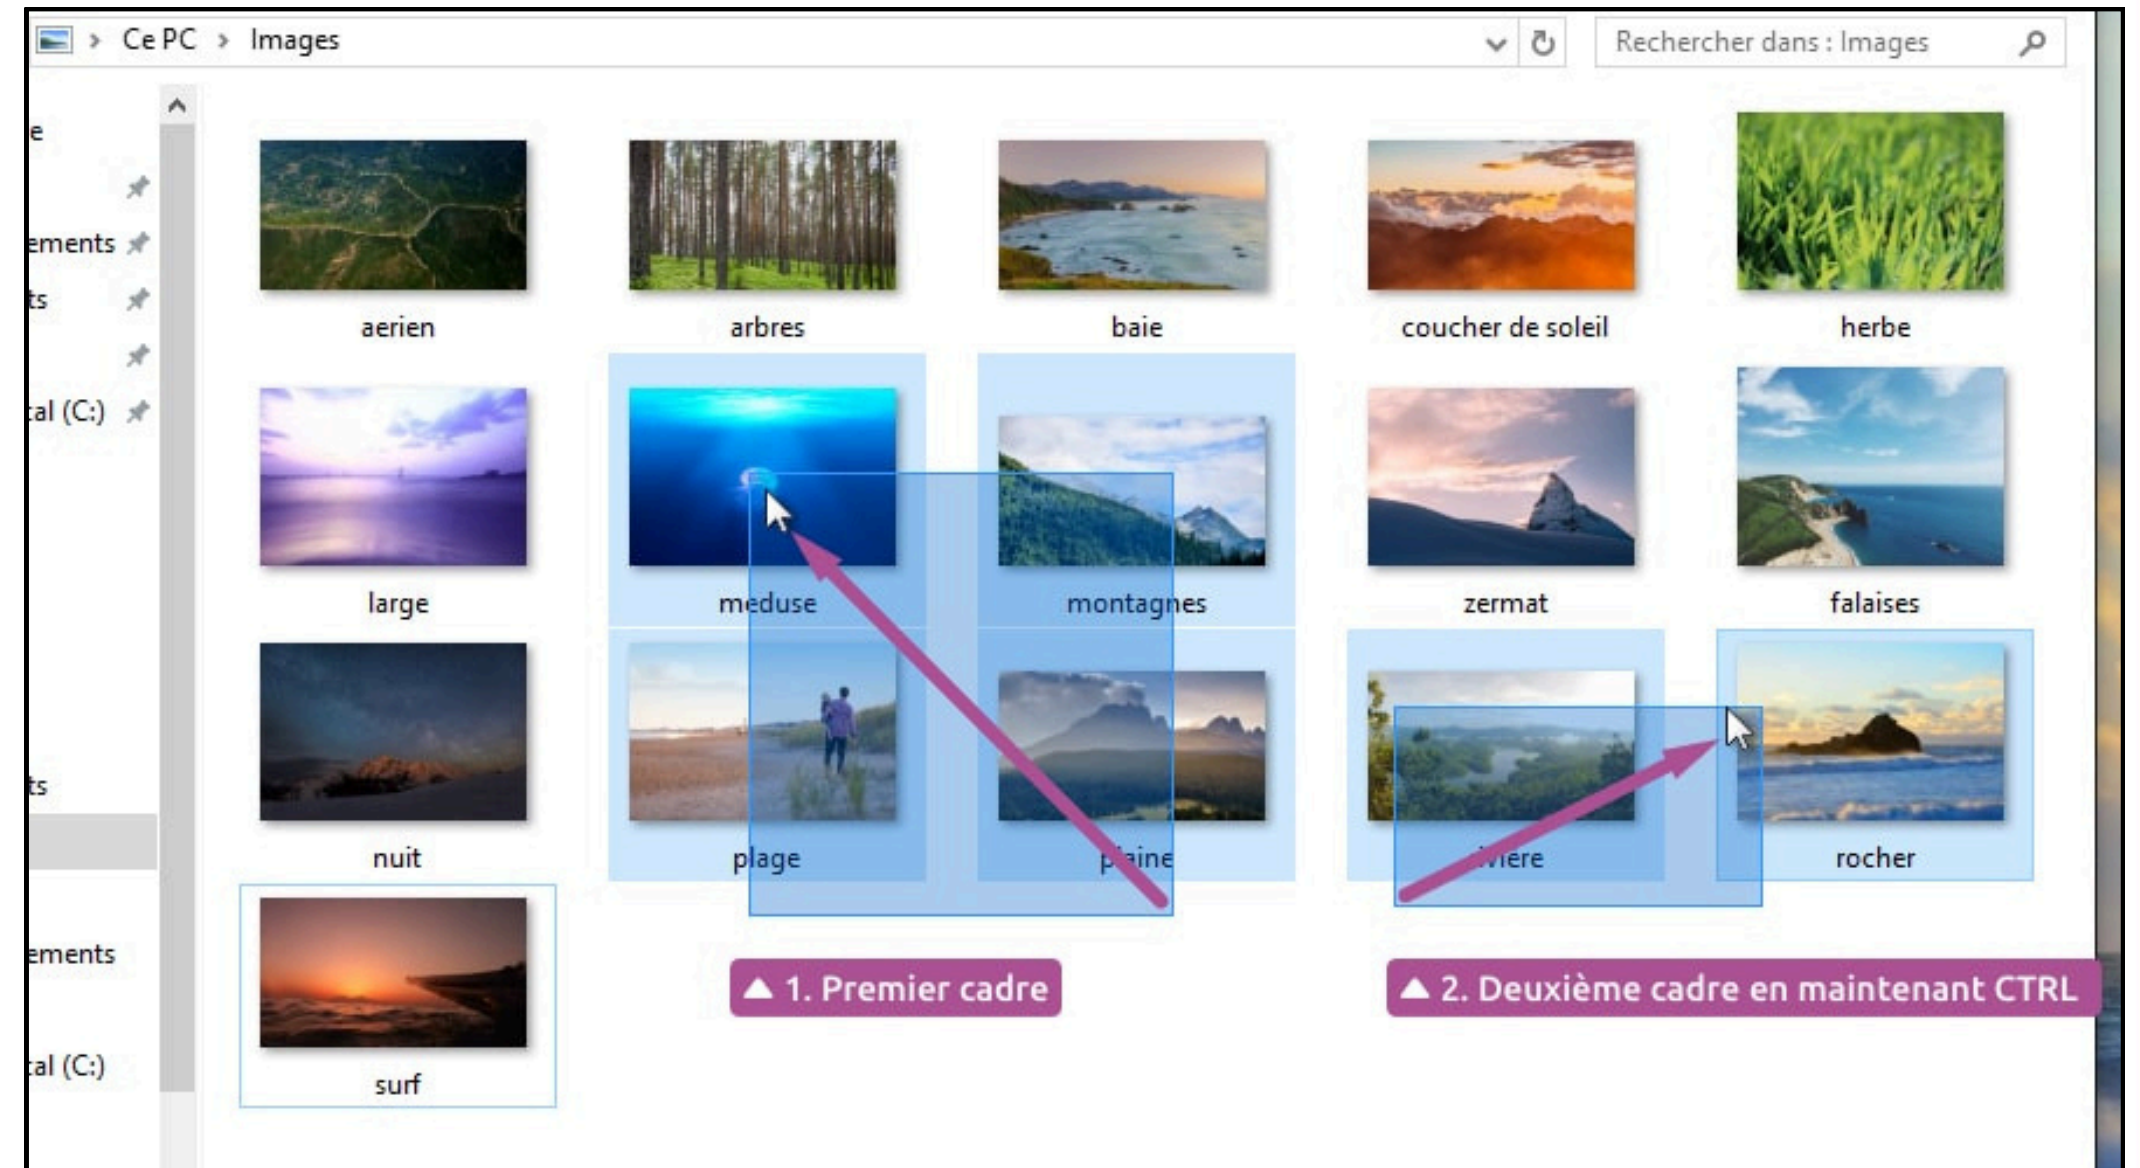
Ce PC › Images

Rechercher dans : Images

e

ements

ts

al (C:)

ts

ements

al (C:)

aerien

arbres

baie

coucher de soleil

herbe

large

meduse

montagnes

zermat

falaises

nuit

plage

plaine

riviere

rocher

surf

1. Premier cadre

2. Deuxième cadre en maintenant CTRL